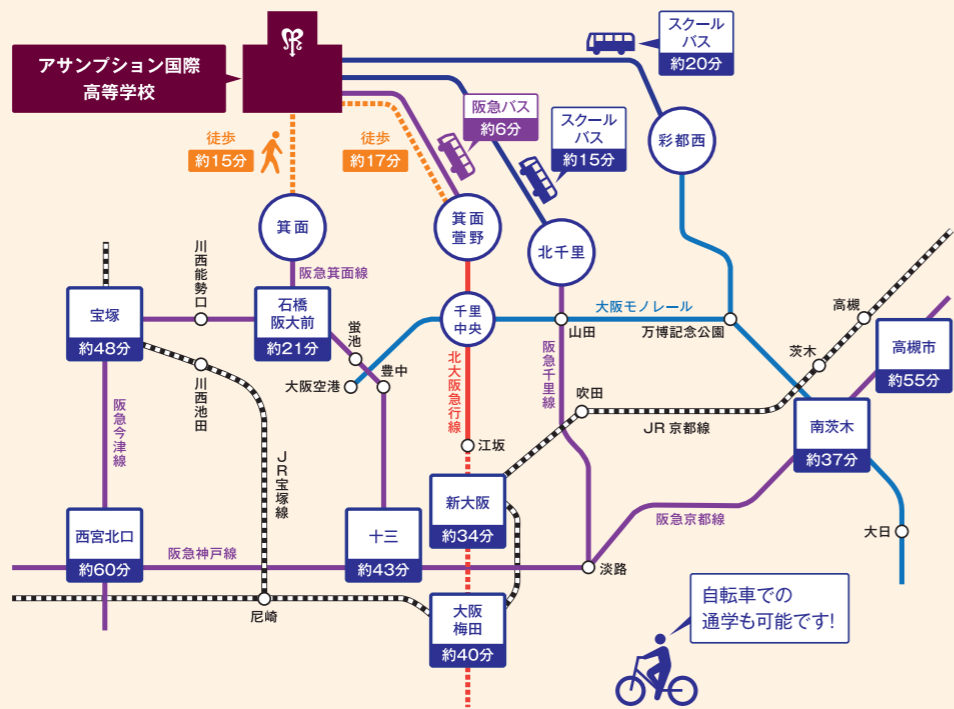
アサンプション国際
高等学校

スクール
バス
約20分

阪急バス
約6分

スクール
バス
約15分

徒歩
約15分

徒歩
約17分

彩都西

箕面

箕面
萱野

北千里

川西能勢口

阪急箕面線

宝塚
約48分

石橋
阪大前
約21分

千里
中央

大阪モノレール

山田

万博記念公園

高槻

蛍池

茨木

高槻市
約55分

川西池田

大阪空港

豊中

北大阪急行線

阪急千里線

吹田

阪急今津線

JR京都線

南茨木
約37分

江坂

JR宝塚線

新大阪
約34分

阪急京都線

大日

西宮北口
約60分

阪急神戸線

十三
約43分

淡路

尼崎

大阪
梅田
約40分

自転車での
通学も可能です!